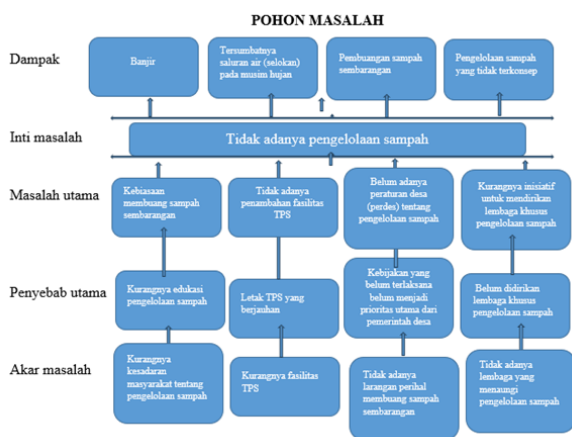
POHON MASALAH

Dampak

Banjir

Tersumbatnya saluran air (selokan) pada musim hujan

Pembuangan sampah sembarangan

Pengelolaan sampah yang tidak terkonsep

Inti masalah

Tidak adanya pengelolaan sampah

Masalah utama

Kebiasaan membuang sampah sembarangan

Tidak adanya penambahan fasilitas TPS

Belum adanya peraturan desa (perdes) tentang pengelolaan sampah

Kurangnya inisiatif untuk mendirikan lembaga khusus pengelolaan sampah

Penyebab utama

Kurangnya edukasi pengelolaan sampah

Letak TPS yang berjauhan

Kebijakan yang belum terlaksana belum menjadi prioritas utama dari pemerintah desa

Belum didirikan lembaga khusus pengelolaan sampah

Akar masalah

Kurangnya kesadaran masyarakat tentang pengelolaan sampah

Kurangnya fasilitas TPS

Tidak adanya larangan perihal membuang sampah sembarangan

Tidak adanya lembaga yang menaungi pengelolaan sampah